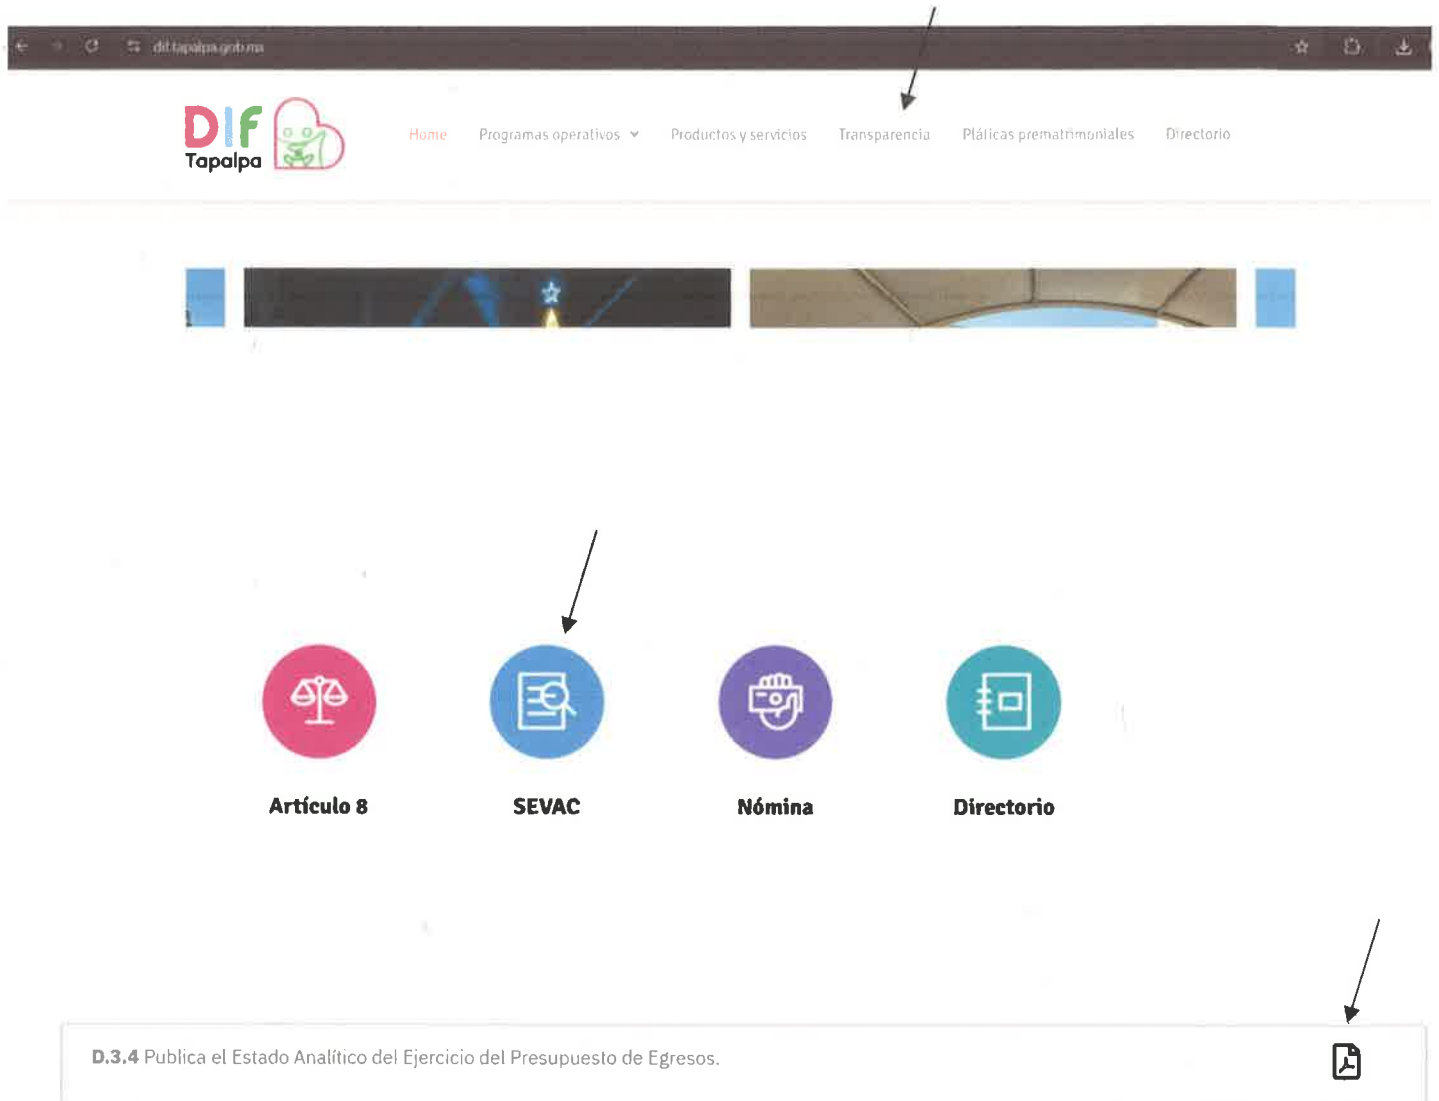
dif.tapalpa.gob.mx

DIF Tapalpa

Home Programas operativos Productos y servicios Transparencia Pláticas prematrimoniales Directorio

Artículo 8

SEVAC

Nómina

Directorio

D.3.4 Publica el Estado Analítico del Ejercicio del Presupuesto de Egresos.